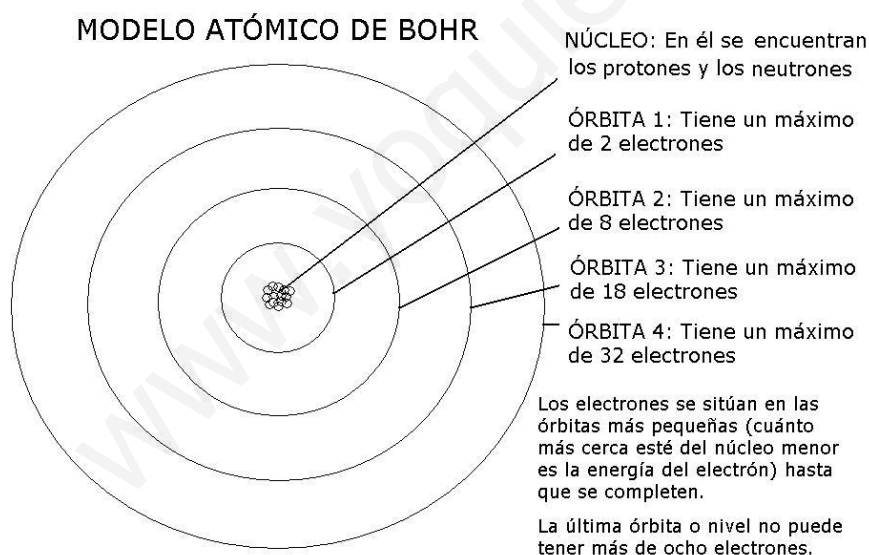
MODELO ATÓMICO DE BOHR

NÚCLEO: En él se encuentran los protones y los neutrones

ÓRBITA 1: Tiene un máximo de 2 electrones

ÓRBITA 2: Tiene un máximo de 8 electrones

ÓRBITA 3: Tiene un máximo de 18 electrones

ÓRBITA 4: Tiene un máximo de 32 electrones

Los electrones se sitúan en las órbitas más pequeñas (cuánto más cerca esté del núcleo menor es la energía del electrón) hasta que se completen.

La última órbita o nivel no puede tener más de ocho electrones.

www.yoquieroaprobar.es